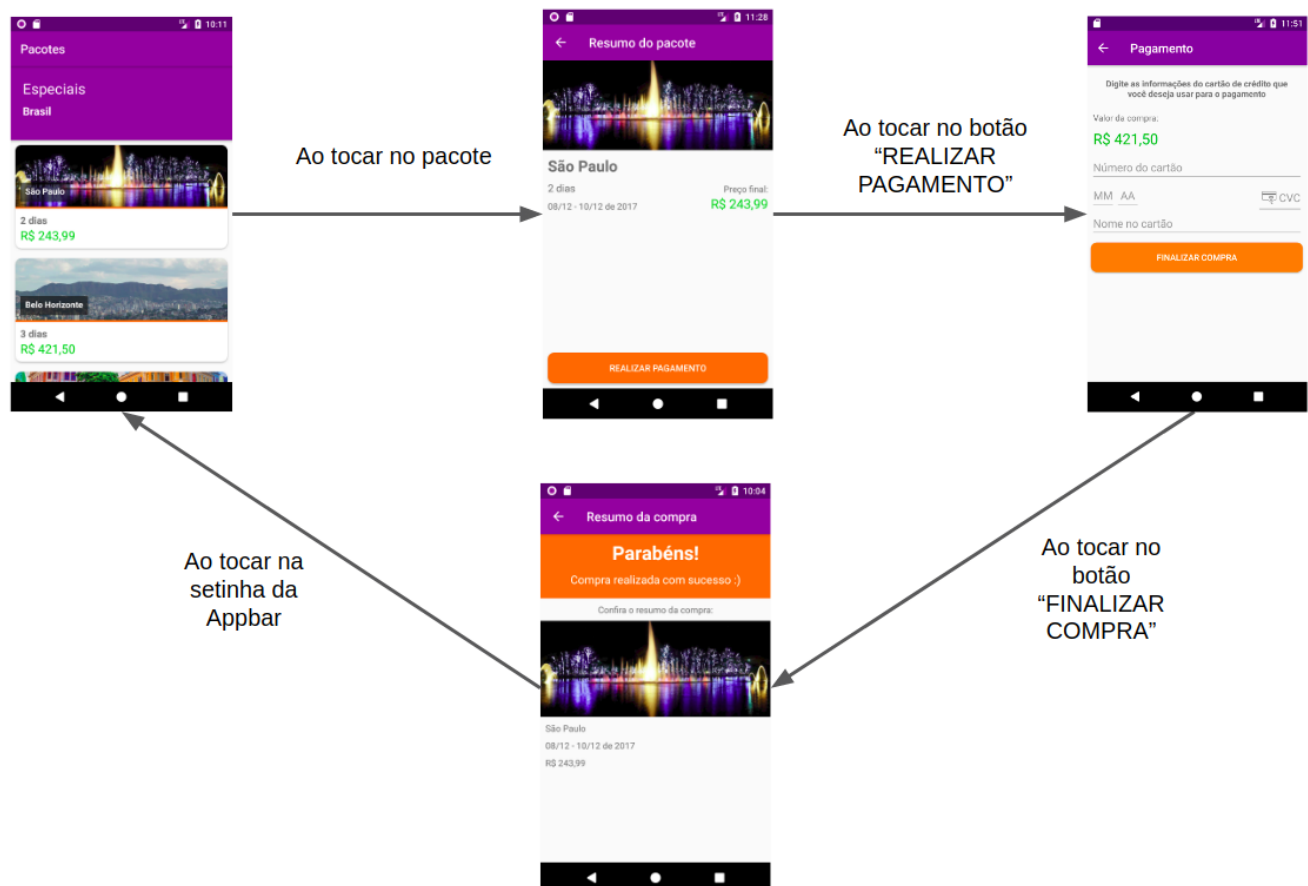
10:11
Pacotes
Especiais
Brasil
São Paulo
2 dias
R$ 243,99
Belo Horizonte
3 dias
R$ 421,50

Ao tocar no pacote

11:28
Resumo do pacote
São Paulo
2 dias
08/12 - 10/12 de 2017
Preço final:
R$ 243,99
REALIZAR PAGAMENTO

Ao tocar no botão “REALIZAR PAGAMENTO”

11:51
Pagamento
Digite as informações do cartão de crédito que você deseja usar para o pagamento
Valor da compra:
R$ 421,50
Número do cartão
MM AA
CVC
Nome no cartão
FINALIZAR COMPRA

Ao tocar no botão “FINALIZAR COMPRA”

10:04
Resumo da compra
Parabéns!
Compra realizada com sucesso :)
Confira o resumo da compra:
São Paulo
08/12 - 10/12 de 2017
R$ 243,99

Ao tocar na setinha da Appbar